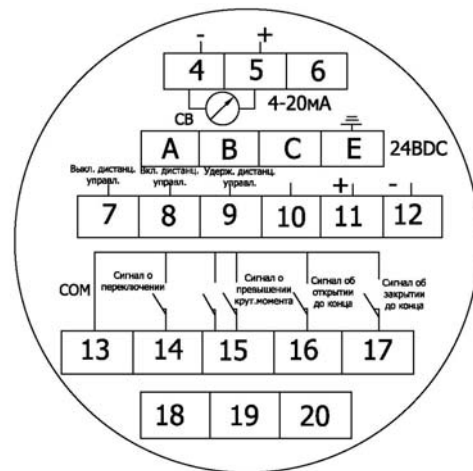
- +

4 5 6

CB 4-20мА

A B C E 24BDC

Выкл. дистанц. управл.

Вкл. дистанц. управл.

Удерж. дистанц. управл.

+ -

7 8 9 10 11 12

COM

Сигнал о переключении

Сигнал о превышении крут.момента

Сигнал об открытии до конца

Сигнал об закрытии до конца

13 14 15 16 17

18 19 20